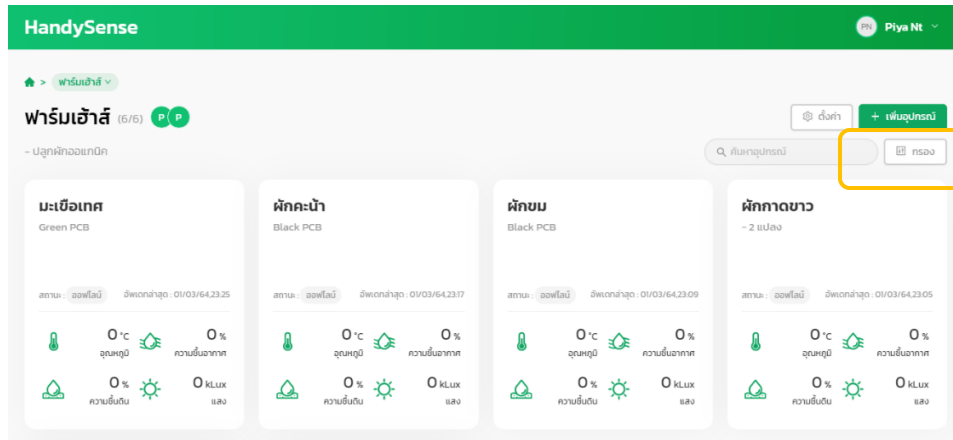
HandySense

PN Piya Nt

> ฟาร์มเฮ้าส์

ฟาร์มเฮ้าส์ (6/6) P P

ตั้งค่า

+ เพิ่มอุปกรณ์

- ปลูกผักออแกนิค

ค้นหาอุปกรณ์

กรอง

มะเขือเทศ
Green PCB
สถานะ : ออฟไลน์ อัพเดทล่าสุด : 01/03/64,23:25
0 °C อุณหภูมิ
0 % ความชื้นอากาศ
0 % ความชื้นดิน
0 kLux แสง

ผักคะน้า
Black PCB
สถานะ : ออฟไลน์ อัพเดทล่าสุด : 01/03/64,23:17
0 °C อุณหภูมิ
0 % ความชื้นอากาศ
0 % ความชื้นดิน
0 kLux แสง

ผักขม
Black PCB
สถานะ : ออฟไลน์ อัพเดทล่าสุด : 01/03/64,23:09
0 °C อุณหภูมิ
0 % ความชื้นอากาศ
0 % ความชื้นดิน
0 kLux แสง

ผักกาดขาว
- 2 แปลง
สถานะ : ออฟไลน์ อัพเดทล่าสุด : 01/03/64,23:05
0 °C อุณหภูมิ
0 % ความชื้นอากาศ
0 % ความชื้นดิน
0 kLux แสง